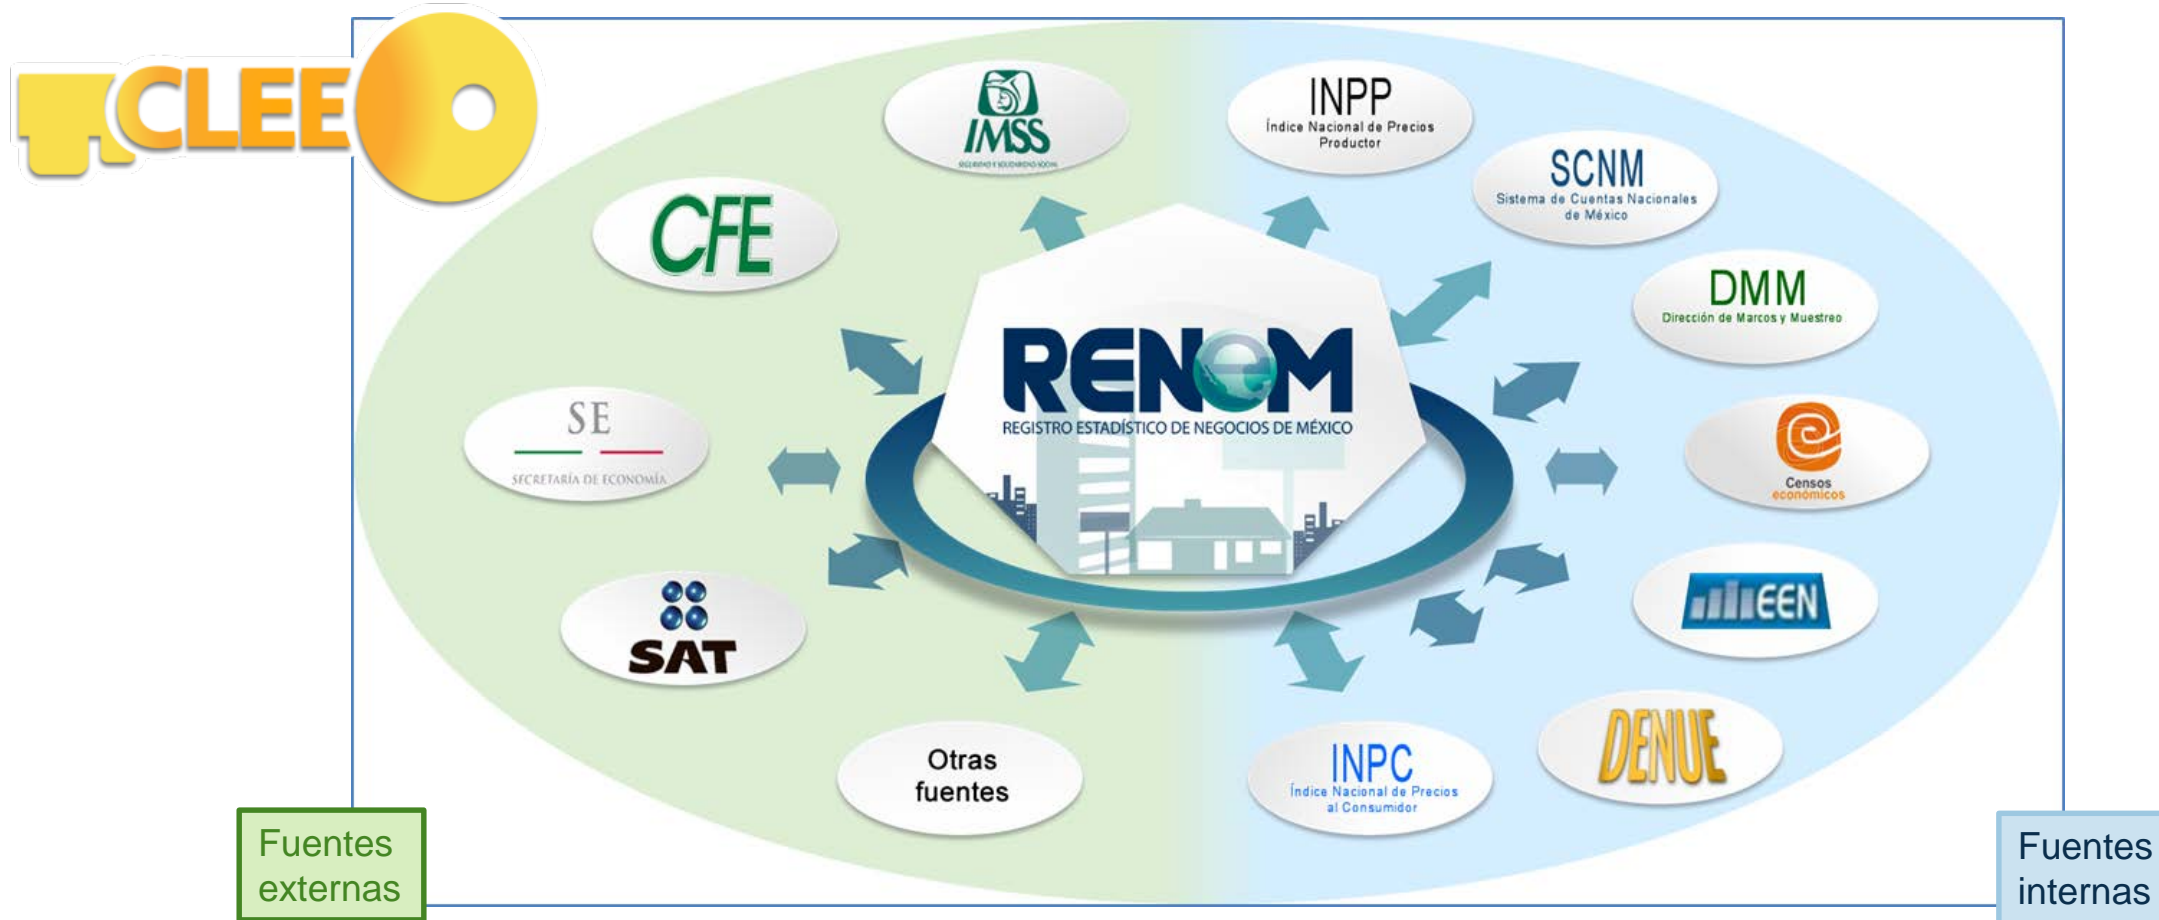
CLEE

IMSS
SEGURIDAD Y SOLIDARIDAD SOCIAL

INPP
Índice Nacional de Precios Productor

SCNM
Sistema de Cuentas Nacionales de México

CFE

DMM
Dirección de Marcos y Muestreo

RENEM
REGISTRO ESTADÍSTICO DE NEGOCIOS DE MÉXICO

SE
SECRETARÍA DE ECONOMÍA

Censos económicos

SAT

EEN

Otras fuentes

INPC
Índice Nacional de Precios al Consumidor

DENUE

Fuentes externas

Fuentes internas